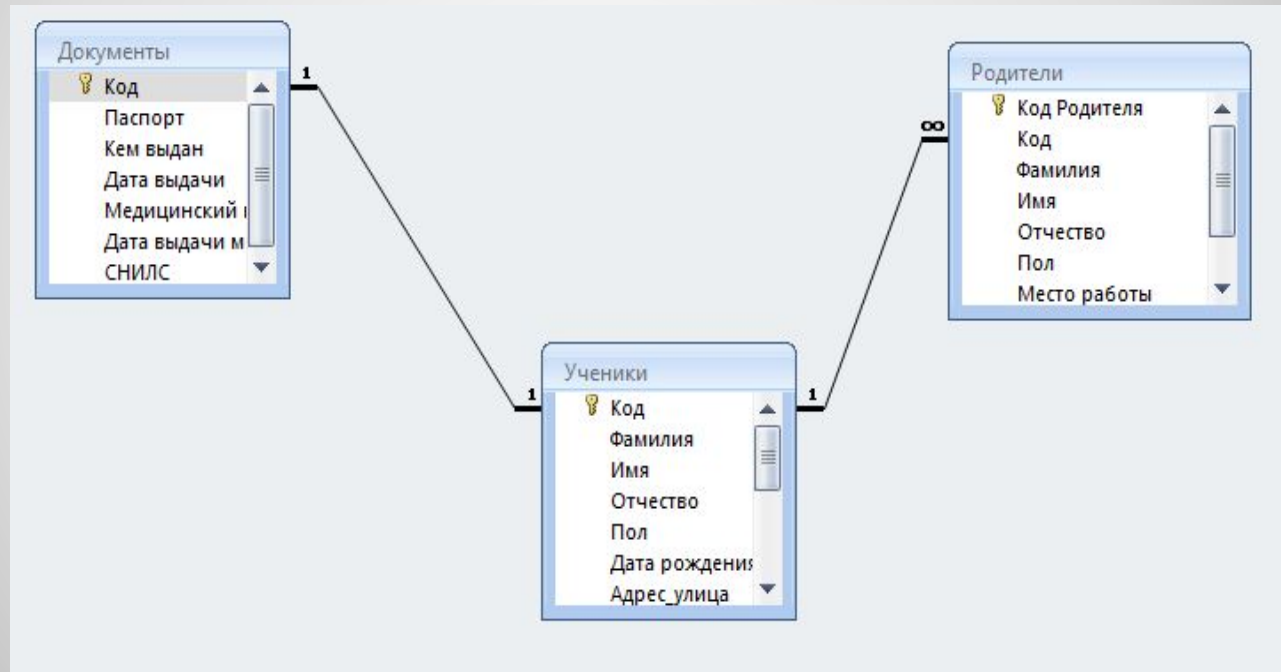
Документы
Код
Паспорт
Кем выдан
Дата выдачи
Медицинский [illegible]
Дата выдачи м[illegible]
СНИЛС

1

Родители
Код Родителя
Код
Фамилия
Имя
Отчество
Пол
Место работы

$\infty$

Ученики
Код
Фамилия
Имя
Отчество
Пол
Дата рождения
Адрес_улица

1

1